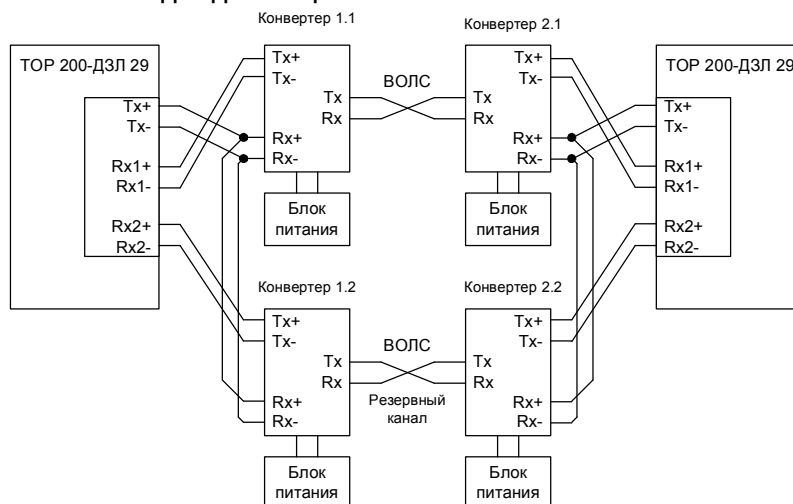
Конвертер 1.1

Конвертер 2.1

ТОР 200-ДЗЛ 29

Tx+
Tx-
Rx1+
Rx1-
Rx2+
Rx2-

Tx+
Tx-
Tx
Rx
Rx+
Rx-

ВОЛС

Tx+
Tx-
Tx
Rx
Rx+
Rx-

ТОР 200-ДЗЛ 29

Tx+
Tx-
Rx1+
Rx1-
Rx2+
Rx2-

Блок питания

Блок питания

Конвертер 1.2

Конвертер 2.2

Tx+
Tx-
Tx
Rx
Rx+
Rx-

ВОЛС

Резервный канал

Tx+
Tx-
Tx
Rx
Rx+
Rx-

Блок питания

Блок питания